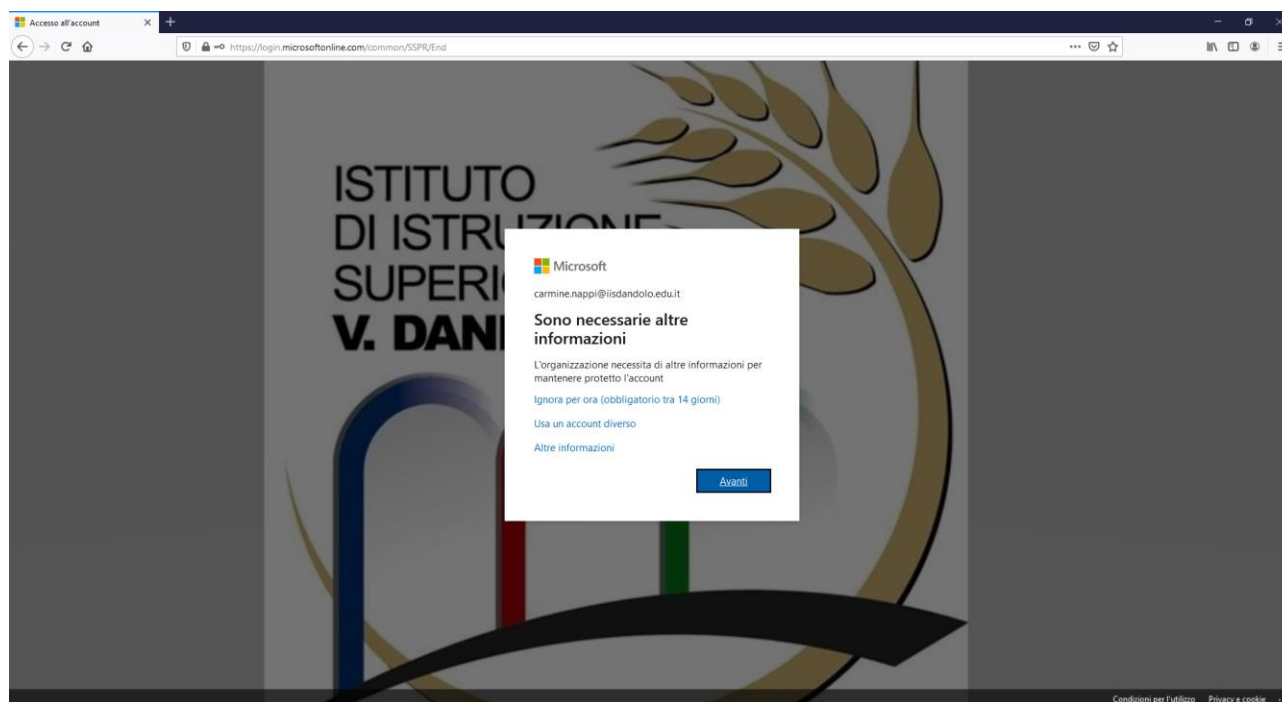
Accesso all'account

https://login.microsoftonline.com/common/SSPR/End

ISTITUTO
DI ISTRU
SUPERI
V. DAN

Microsoft

carmine.nappi@iisdandolo.edu.it

Sono necessarie altre informazioni

L'organizzazione necessita di altre informazioni per mantenere protetto l'account

Ignora per ora (obbligatorio tra 14 giorni)

Usa un account diverso

Altre informazioni

Avanti

Condizioni per l'utilizzo Privacy e cookie